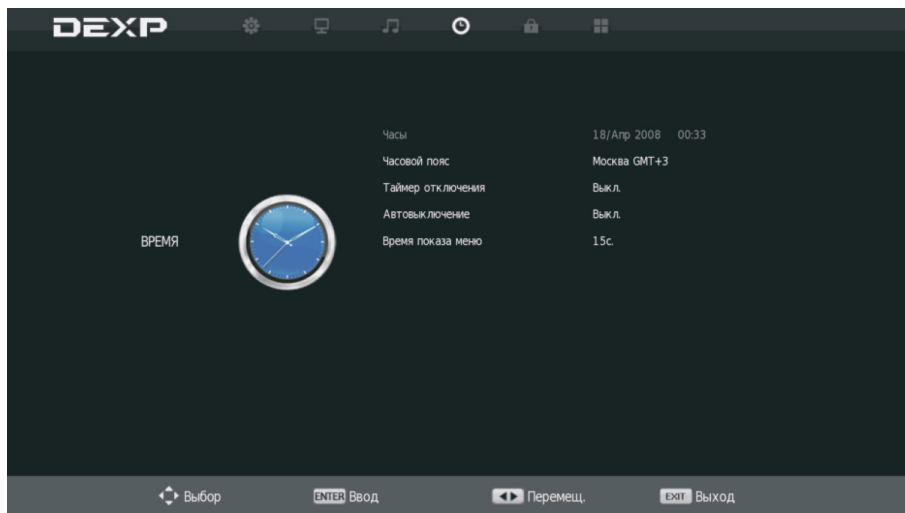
DEXP

ВРЕМЯ

| | |
|---|---|
| Часы | 18/Апр 2008 00:33 |
| Часовой пояс | Москва GMT+3 |
| Таймер отключения | Выкл. |
| Автовыключение | Выкл. |
| Время показа меню | 15с. |

Выбор ENTER Ввод Перемещ. EXIT Выход